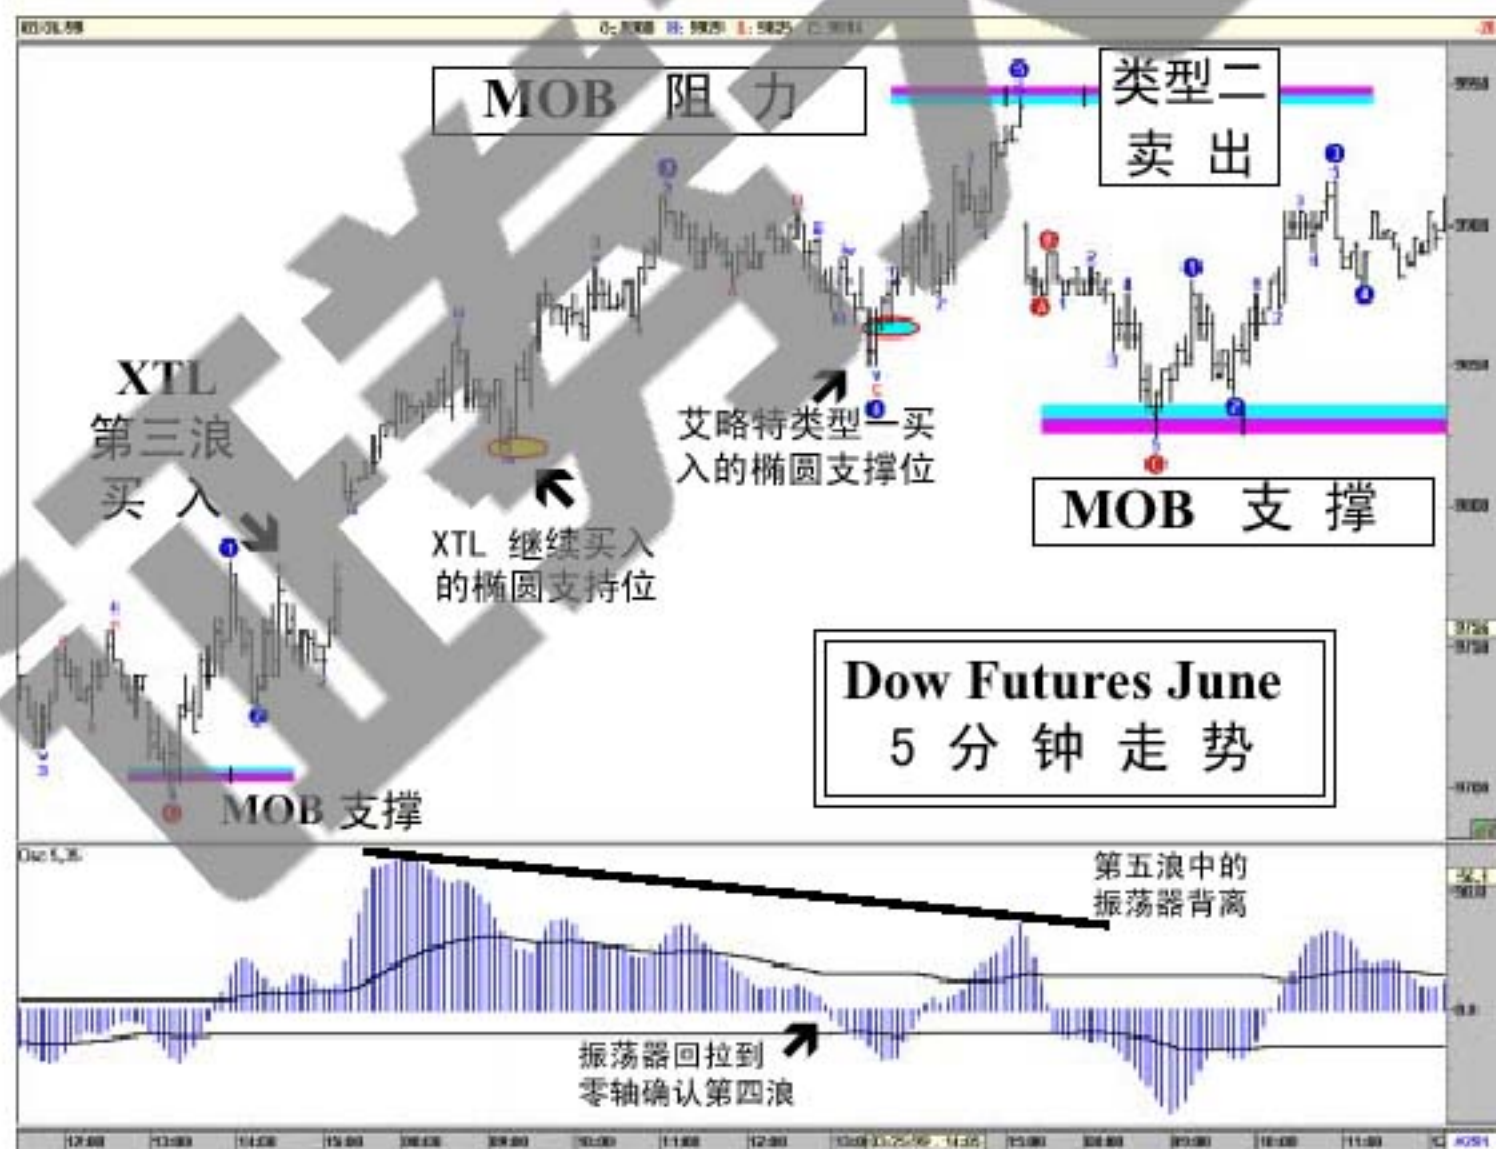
MOB 阻 力

类型二
卖 出

XTL
第三浪
买 入

XTL 继续买入
的椭圆支持位

艾略特类型一买
入的椭圆支撑位

MOB 支 撑

Dow Futures June
5 分 钟 走 势

MOB 支撑

第五浪中的
振荡器背离

振荡器回拉到
零轴确认第四浪